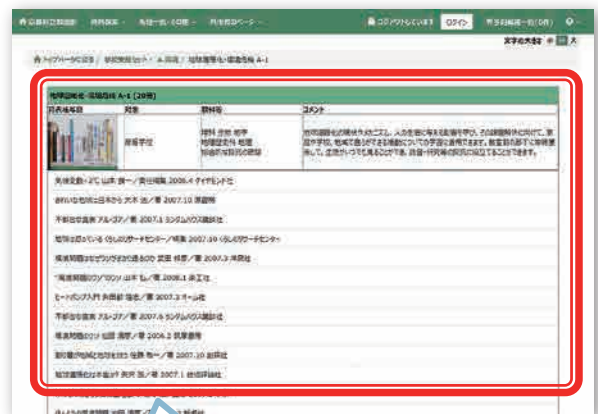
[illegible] ログアウトしています ログイン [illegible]

文字の大きさ 中 大

トップページに戻る / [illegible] / 地球環境問題 A-1

地球環境問題 A-1 (20冊)

| 所蔵場所 | 対象 | 教科 | コメント |
|---|---|---|---|
| | 高等学校 | 理科 生物 地学 地理歴史科 地理 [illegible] | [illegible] |

気候変動+2℃ 山本 良一 / 責任編集 2006.4 ダイヤモンド社

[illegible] 2007.10 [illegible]

不都合な真実 アル・ゴア / 著 2007.1 ランダムハウス講談社

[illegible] 2007.10 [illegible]

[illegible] 2007.3 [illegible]

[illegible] 2006.1 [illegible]

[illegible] 2007.3 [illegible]

不都合な真実 アル・ゴア / 著 2007.6 ランダムハウス講談社

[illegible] 2006.2 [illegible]

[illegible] 2007.10 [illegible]

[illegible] 2007.1 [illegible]